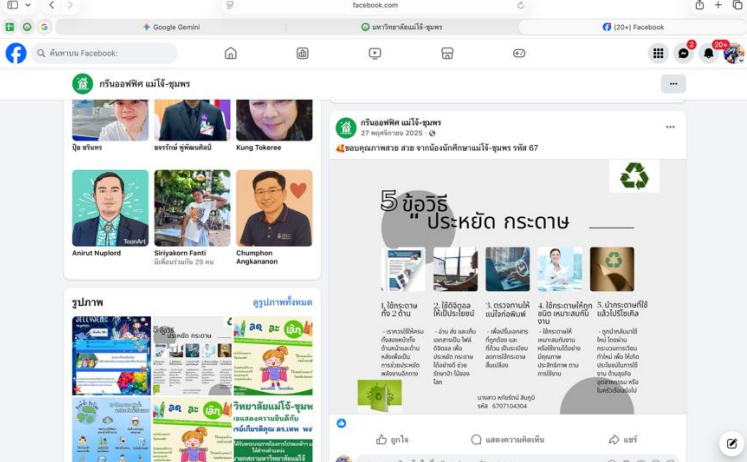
facebook.com

Google Gemini

มหาวิทยาลัยแม่โจ้-ชุมพร

(20+) Facebook

ค้นหาบน Facebook

2

20+

กรีนออฟฟิศ แม่โจ้-ชุมพร

ปุ้ย ธรินทร

ธงรักษ์ ชู่พัฒนศิลป์

Kung Tokeree

Anirut Nuplord

ToonArt

Siriyakorn Fanti

มีเพื่อนร่วมกัน 29 คน

Chumphon Angkananon

รูปภาพ

ดูรูปภาพทั้งหมด

กรีนออฟฟิศ แม่โจ้-ชุมพร

27 พฤศจิกายน 2025

ขอบคุณภาพสวย สวย จากน้องนักศึกษาแม่โจ้-ชุมพร รหัส 67

5 ข้อวิธี ประหยัด กระดาษ

1. ใช้กระดาษทั้ง 2 ด้าน

2. ใช้ดิจิทัลให้เป็นประโยชน์

3. ตรวจทานให้ดีก่อนสั่งพิมพ์

4. ใช้กระดาษให้คุ้มค่า เหมาะสมกับงาน

5. นำกระดาษที่ใช้แล้วไปรีไซเคิล

นางสาว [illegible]
รหัส 6707104304

ถูกใจ

แสดงความคิดเห็น

แชร์